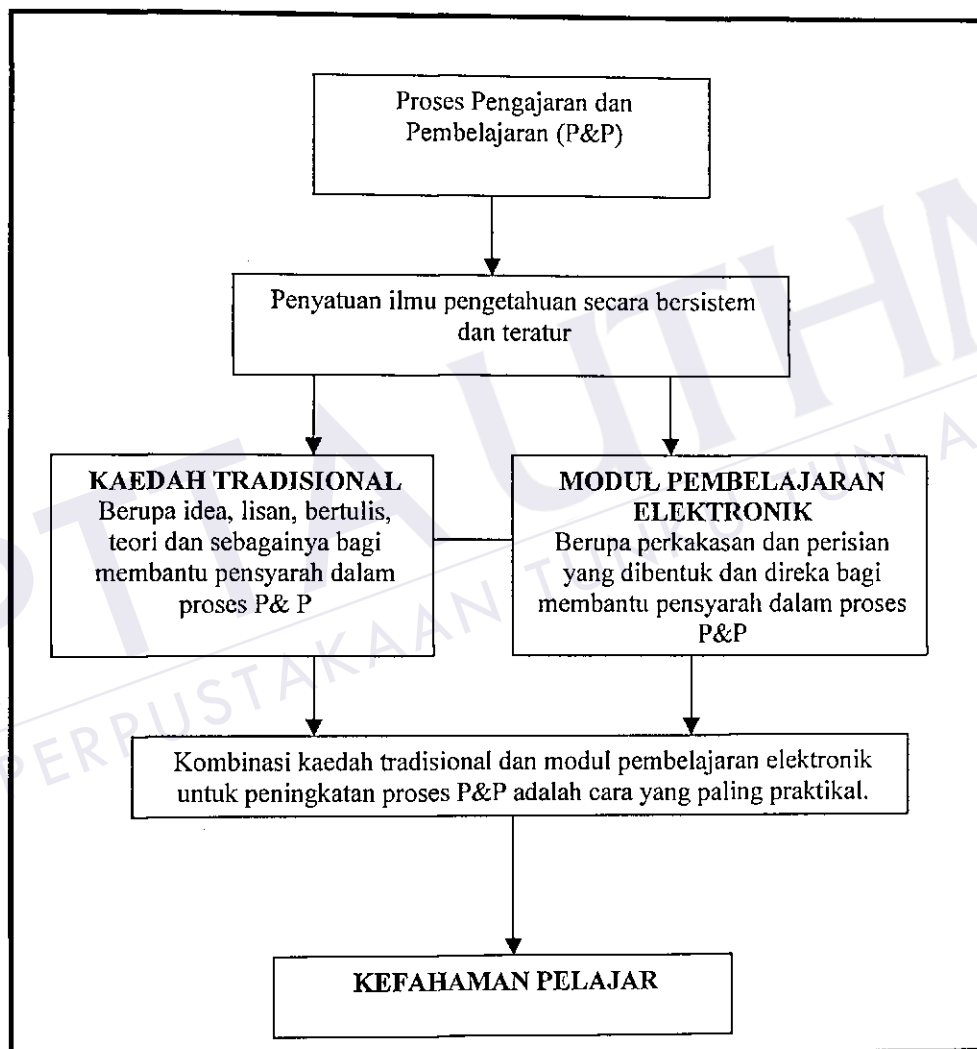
Proses Pengajaran dan Pembelajaran (P&P)

Penyatuan ilmu pengetahuan secara bersistem dan teratur

KAEDAH TRADISIONAL
Berupa idea, lisan, bertulis, teori dan sebagainya bagi membantu pensyarah dalam proses P& P

MODUL PEMBELAJARAN ELEKTRONIK
Berupa perkakasan dan perisian yang dibentuk dan direka bagi membantu pensyarah dalam proses P&P

Kombinasi kaedah tradisional dan modul pembelajaran elektronik untuk peningkatan proses P&P adalah cara yang paling praktikal.

KEFAHAMAN PELAJAR

PERPUSTAKAAN TUNKU TUN AMINAH